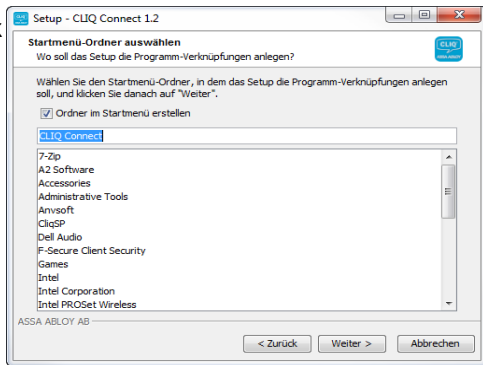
Setup - CLIQ Connect 1.2

Startmenü-Ordner auswählen
Wo soll das Setup die Programm-Verknüpfungen anlegen?

CLIQ

Wählen Sie den Startmenü-Ordner, in dem das Setup die Programm-Verknüpfungen anlegen soll, und klicken Sie danach auf "Weiter".

Ordner im Startmenü erstellen

CLIQ Connect

7-Zip
A2 Software
Accessories
Administrative Tools
Anvsoft
CliqSP
Dell Audio
F-Secure Client Security
Games
Intel
Intel Corporation
Intel PROSet Wireless

ASSA ABLOY AB

< Zurück
Weiter >
Abbrechen